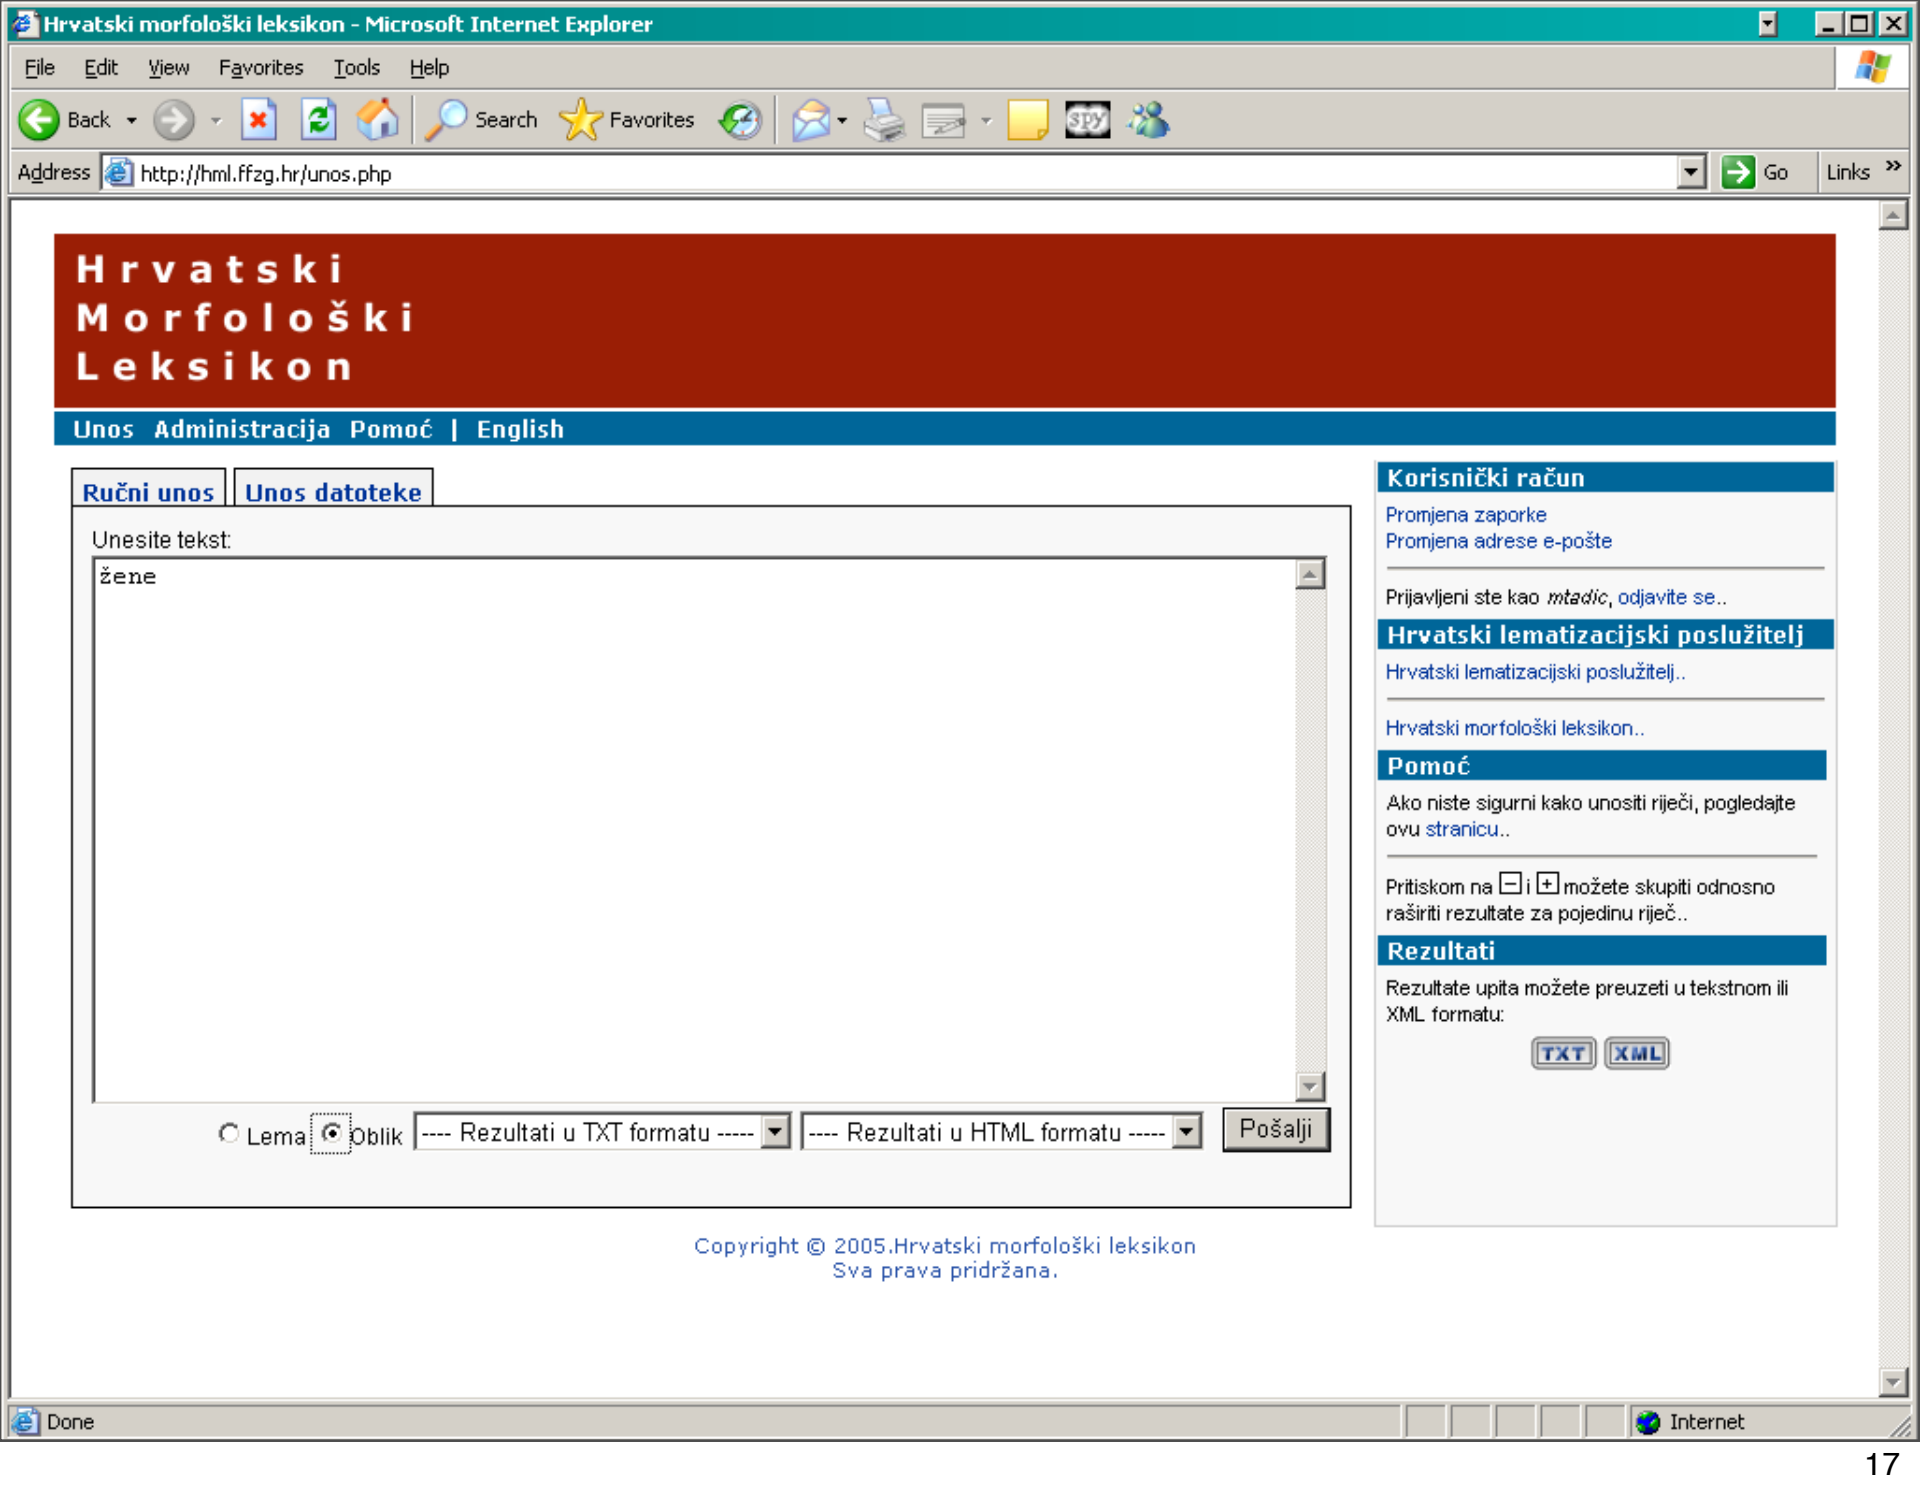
Hrvatski morfološki leksikon - Microsoft Internet Explorer

File Edit View Favorites Tools Help

Back Search Favorites

Address http://hml.ffzg.hr/unos.php Go Links »

Hrvatski
Morfološki
Leksikon

Unos Administracija Pomoć | English

Ručni unos Unos datoteke

Unesite tekst:

žene

Lema Oblik ---- Rezultati u TXT formatu ----- ---- Rezultati u HTML formatu ----- Pošalji

Korisnički račun

Promjena zaporke
Promjena adrese e-pošte

Prijavljeni ste kao *mtadic*, odjavite se..

Hrvatski lematizacijski poslužitelj

Hrvatski lematizacijski poslužitelj..

Hrvatski morfološki leksikon..

Pomoć

Ako niste sigurni kako unositi riječi, pogledajte ovu stranicu..

Pritiskom na ⊟ i ⊞ možete skupiti odnosno raširiti rezultate za pojedinu riječ..

Rezultati

Rezultate upita možete preuzeti u tekstnom ili XML formatu:

TXT XML

Copyright © 2005.Hrvatski morfološki leksikon
Sva prava pridržana.

Done Internet

17